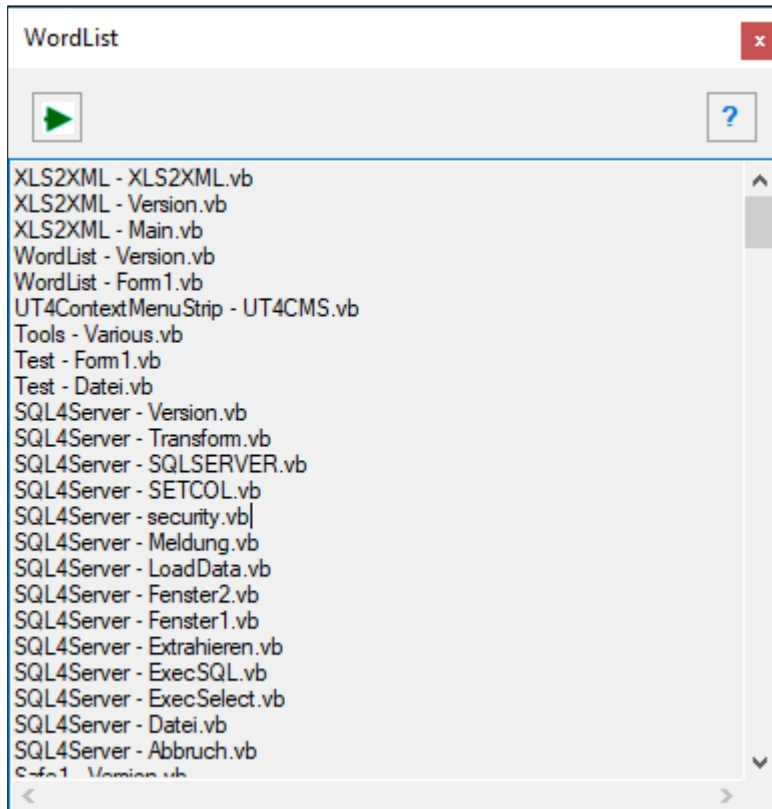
WordList

x

?

XLS2XML - XLS2XML.vb
XLS2XML - Version.vb
XLS2XML - Main.vb
WordList - Version.vb
WordList - Form1.vb
UT4ContextMenuStrip - UT4CMS.vb
Tools - Various.vb
Test - Form1.vb
Test - Datei.vb
SQL4Server - Version.vb
SQL4Server - Transform.vb
SQL4Server - SQLSERVER.vb
SQL4Server - SETCOL.vb
SQL4Server - security.vb
SQL4Server - Meldung.vb
SQL4Server - LoadData.vb
SQL4Server - Fenster2.vb
SQL4Server - Fenster1.vb
SQL4Server - Extrahieren.vb
SQL4Server - ExecSQL.vb
SQL4Server - ExecSelect.vb
SQL4Server - Datei.vb
SQL4Server - Abbruch.vb
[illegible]